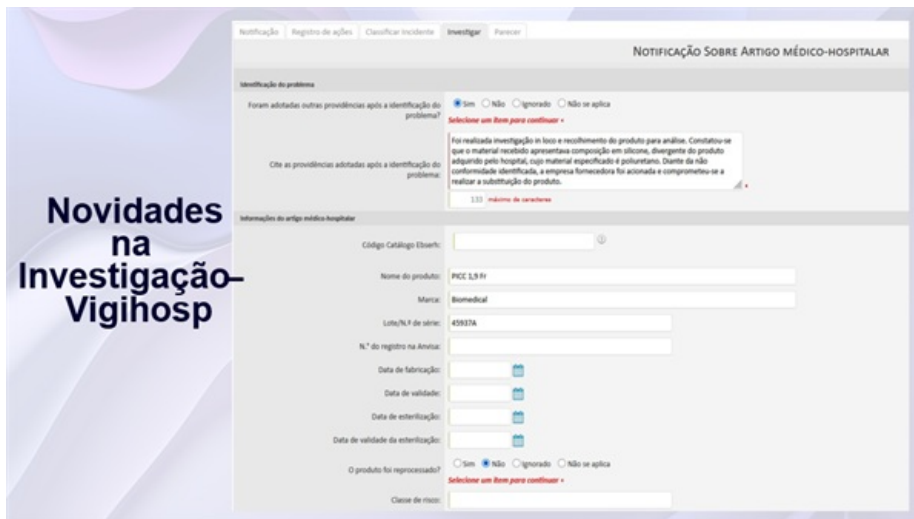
Novidades na Investigação– Vigihosp

Notificação | Registro de ações | Classificar incidente | Investigar | Parecer

Notificação Sobre Artigo médico-hospitalar

Identificação do problema

Foram adotadas outras providências após a identificação do problema? Sim Não Ignorado Não se aplica

Selecione um item para continuar *

Cite as providências adotadas após a identificação do problema: Foi realizada investigação in loco e recolhimento do produto para análise. Constatou-se que o material recebido apresentava composição em silicone, divergente do produto adquirido pelo hospital, cujo material especificado é poliuretano. Diante da não conformidade identificada, a empresa fornecedora foi acionada e comprometeu-se a realizar a substituição do produto. *

133 máximo de caracteres

Informações do artigo médico-hospitalar

Código Catálogo Ebserh:

Nome do produto: PICC 1,9 Fr

Marca: Biomedical

Lote/N.º de série: 45937A

N.º do registro na Anvisa:

Data de fabricação:

Data de validade:

Data de esterilização:

Data de validade da esterilização:

O produto foi reprocessado? Sim Não Ignorado Não se aplica

Selecione um item para continuar *

Classe de risco: